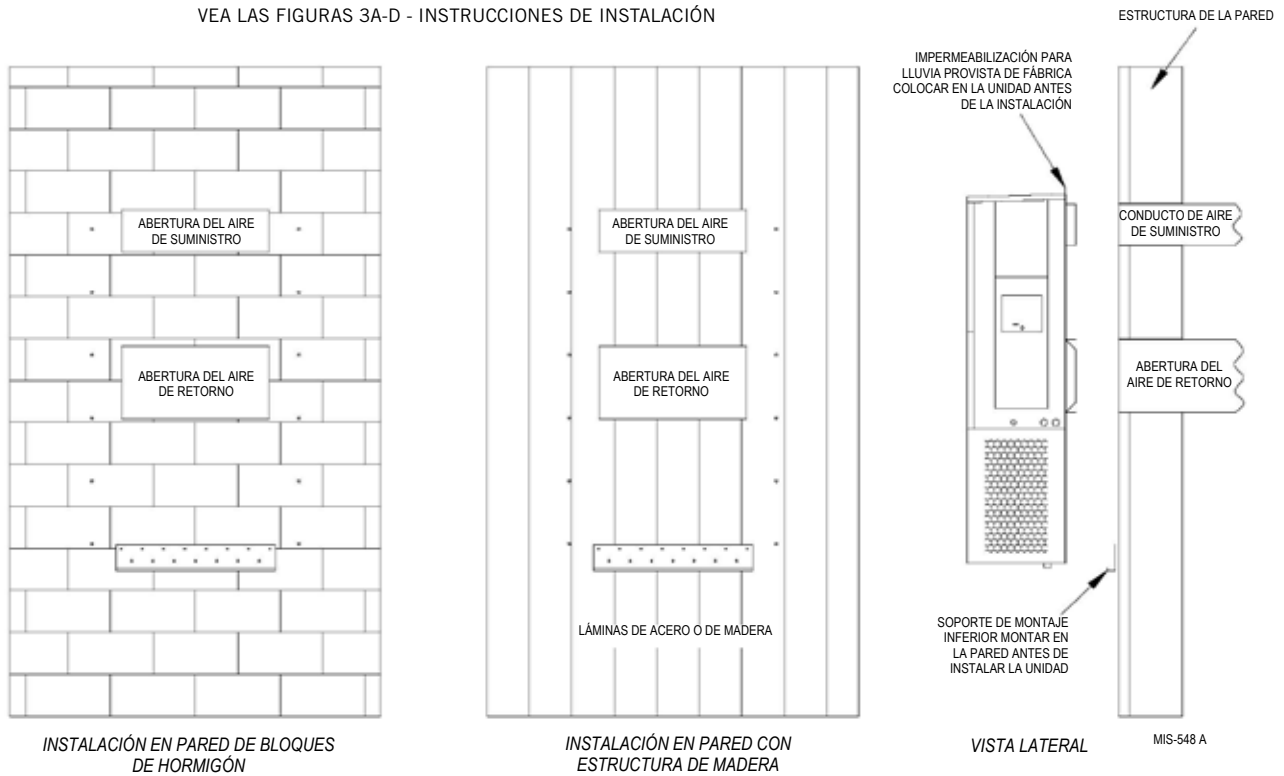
VEA LAS FIGURAS 3A-D - INSTRUCCIONES DE INSTALACIÓN

ESTRUCTURA DE LA PARED

IMPERMEABILIZACIÓN PARA LLUVIA PROVISTA DE FÁBRICA COLOCAR EN LA UNIDAD ANTES DE LA INSTALACIÓN

ABERTURA DEL AIRE DE SUMINISTRO

ABERTURA DEL AIRE DE RETORNO

ABERTURA DEL AIRE DE SUMINISTRO

ABERTURA DEL AIRE DE RETORNO

CONDUCTO DE AIRE DE SUMINISTRO

ABERTURA DEL AIRE DE RETORNO

LÁMINAS DE ACERO O DE MADERA

SOPORTE DE MONTAJE INFERIOR MONTAR EN LA PARED ANTES DE INSTALAR LA UNIDAD

INSTALACIÓN EN PARED DE BLOQUES DE HORMIGÓN

INSTALACIÓN EN PARED CON ESTRUCTURA DE MADERA

VISTA LATERAL

MIS-548 A